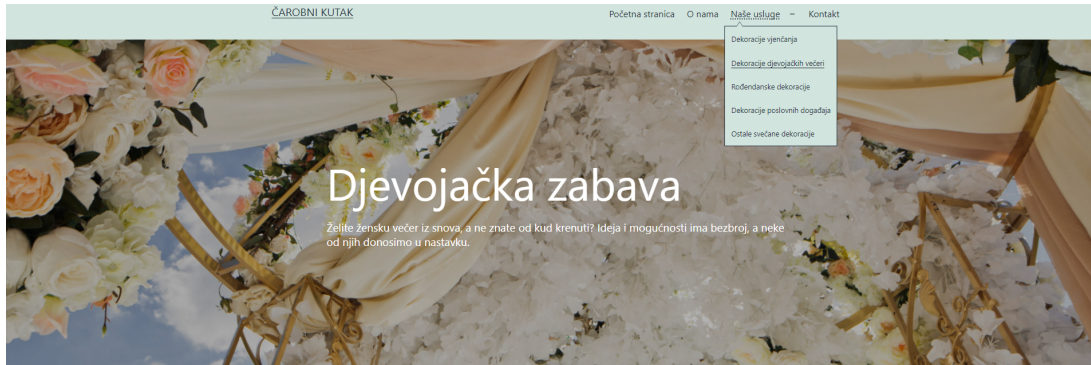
ČAROBNI KUTAK

Početna stranica O nama Naše usluge Kontakt

Dekoracije vjenčanja

Dekoracije djevojačkih večeri

Rođendanske dekoracije

Dekoracije poslovnih događaja

Ostale svečane dekoracije

Djevojačka zabava

Želite žensku večer iz snova, a ne znate od kud krenuti? Ideja i mogućnosti ima bezbroj, a neke od njih donosimo u nastavku.